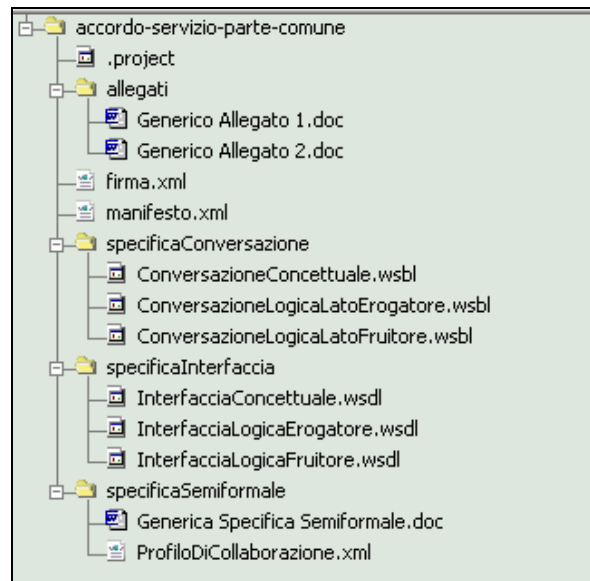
accordo-servizio-parte-comune
.project
allegati
Generico Allegato 1.doc
Generico Allegato 2.doc
firma.xml
manifesto.xml
specificaConversazione
ConversazioneConcettuale.wsbl
ConversazioneLogicaLatoErogatore.wsbl
ConversazioneLogicaLatoFruitore.wsbl
specificaInterfaccia
InterfacciaConcettuale.wsdl
InterfacciaLogicaErogatore.wsdl
InterfacciaLogicaFruitore.wsdl
specificaSemiformale
Generica Specifica Semiformale.doc
ProfiloDiCollaborazione.xml